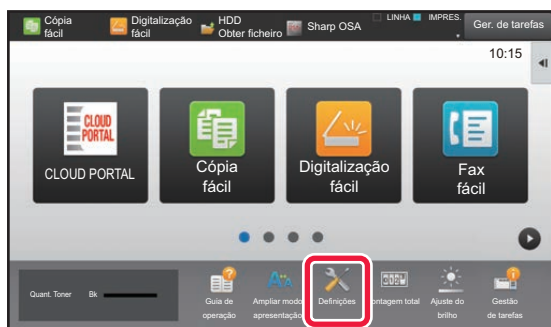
Cópia fácil
Digitalização fácil
HDD Obter ficheiro
Sharp OSA
LINHA
IMPRES.
Ger. de tarefas
10:15

CLOUD PORTAL
CLOUD PORTAL
Cópia fácil
Digitalização fácil
Fax fácil

Quant. Toner Bk
Guia de operação
Ampliar modo apresentação
Definições
Contagem total
Ajuste do brilho
Gestão de tarefas